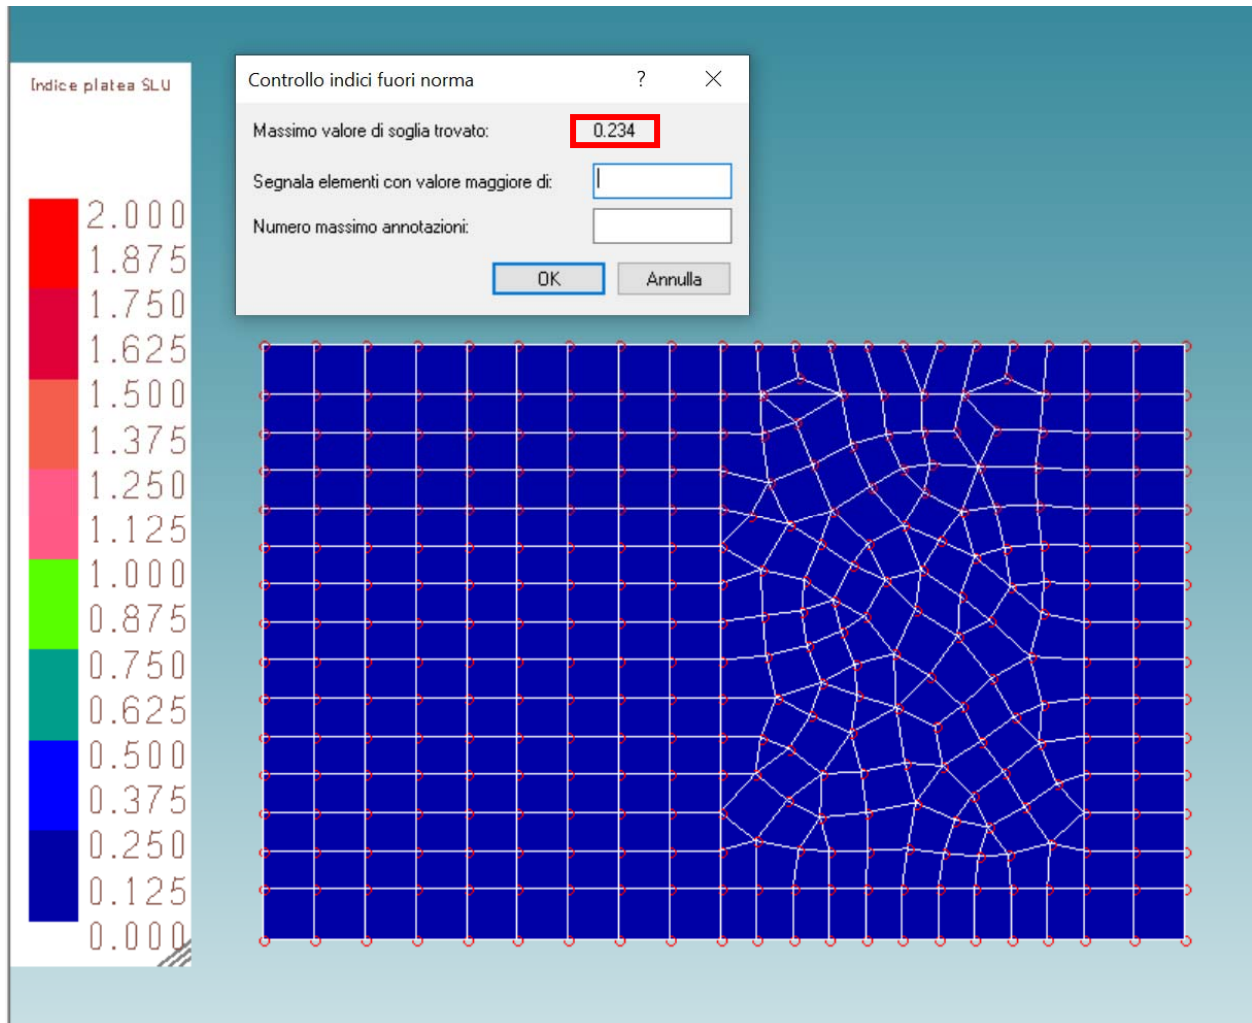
Indice platea SLU

2.000
1.875
1.750
1.625
1.500
1.375
1.250
1.125
1.000
0.875
0.750
0.625
0.500
0.375
0.250
0.125
0.000

Controllo indici fuori norma ? X

Massimo valore di soglia trovato: 0.234

Segnala elementi con valore maggiore di:

Numero massimo annotazioni:

OK Annulla